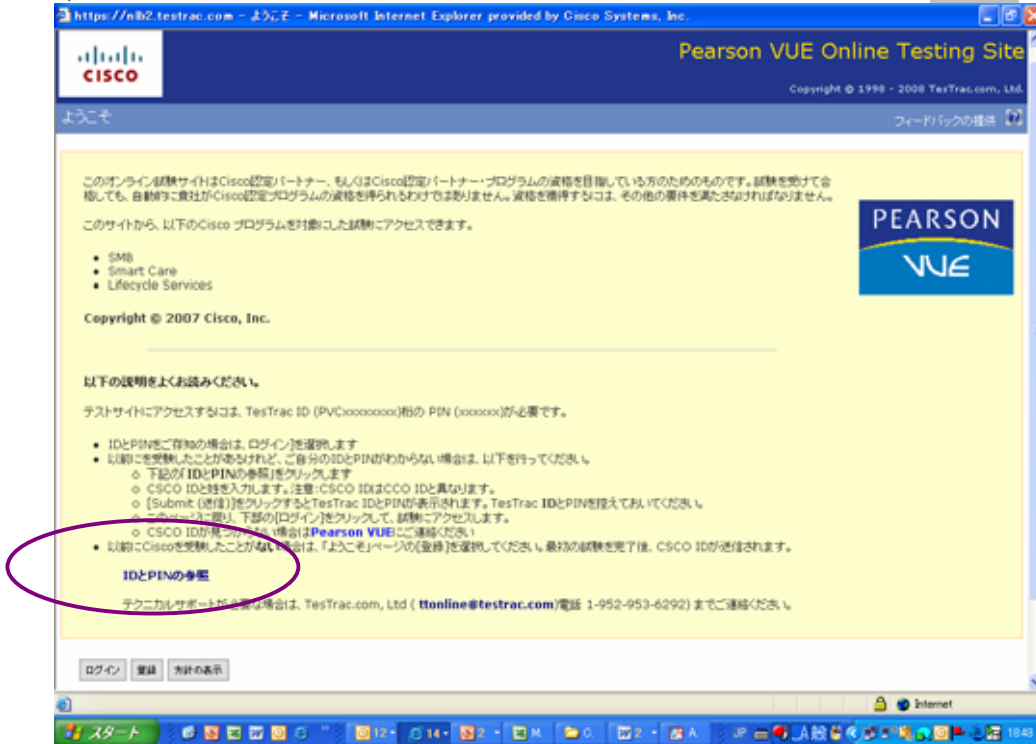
https://nlb2.testrac.com - ようこそ - Microsoft Internet Explorer provided by Cisco Systems, Inc.

CISCO

Pearson VUE Online Testing Site

Copyright © 1998 - 2008 TesTrac.com, Ltd.

ようこそ

フィードバックの提供

このオンライン試験サイトはCisco認定パートナー、もしくはCisco認定パートナー・プログラムの資格を目指している方のためのものです。試験を受けて合格しても、自動的に貴社がCisco認定プログラムの資格を得られるわけではありません。資格を獲得するには、その他の要件を満たさなければなりません。

このサイトから、以下のCisco プログラムを対象にした試験にアクセスできます。

- SMB
- Smart Care
- Lifecycle Services

PEARSON VUE

Copyright © 2007 Cisco, Inc.

以下の説明をよくお読みください。

テストサイトにアクセスするには、TesTrac ID (PVCxxxxxxxxx)桁の PIN (xxxxxx)が必要です。

- IDとPINをご存知の場合は、[ログイン]を選択します
- 以前に受験したことがあるけれど、ご自分のIDとPINがわからない場合は、以下を行ってください。
  - 下記の「IDとPINの参照」をクリックします
  - CSCO IDと姓を入力します。注意:CSCO IDはCCO IDと異なります。
  - [Submit (送信)]をクリックするとTesTrac IDとPINが表示されます。TesTrac IDとPINを控えておいてください。
  - このページに戻り、下部の[ログイン]をクリックして、試験にアクセスします。
  - CSCO IDが見つからない場合はPearson VUEにご連絡ください
- 以前にCiscoを受験したことがない場合は、「ようこそ」ページの[登録]を選択してください。最初の試験を完了後、CSCO IDが送信されます。

IDとPINの参照

テクニカルサポートが必要な場合は、TesTrac.com, Ltd ( ttonline@testrac.com)電話 1-952-953-6292) までご連絡ください。

ログイン 登録 方針の表示

Internet

スタート 12 14 2 M C 2 A JP 18:48